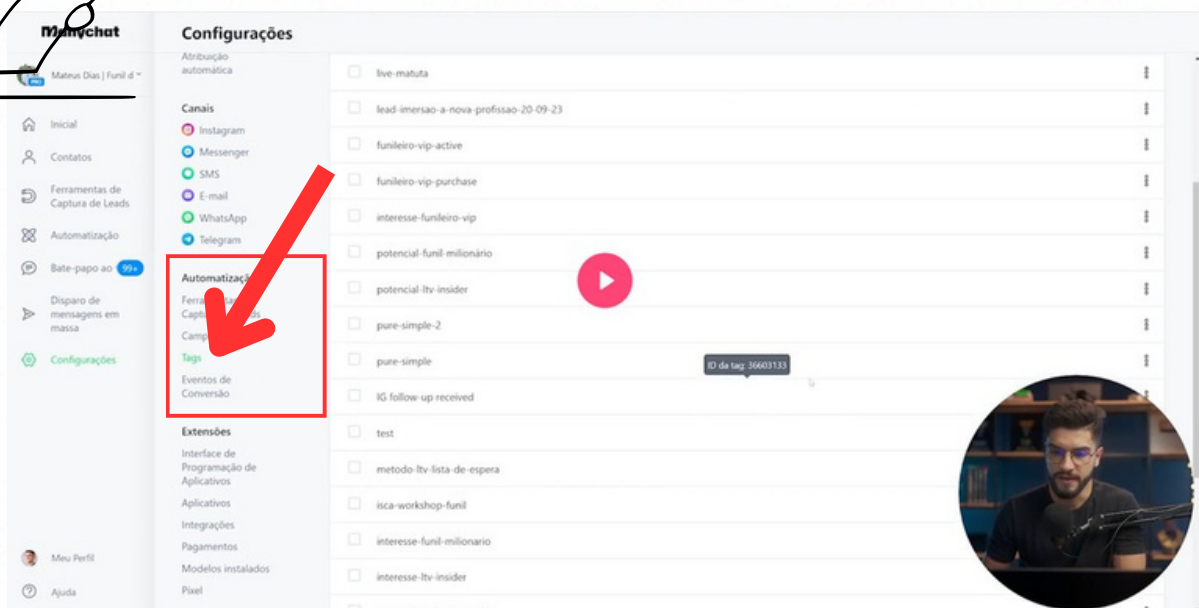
Manychat

Mateus Dias | Funil d

PRO

Inicial

Contatos

Ferramentas de Captura de Leads

Automatização

Bate-papo ao 99+

Disparo de mensagens em massa

Configurações

Meu Perfil

Ajuda

Configurações

Atribuição automática

Canais

Instagram

Messenger

SMS

E-mail

WhatsApp

Telegram

Automatiza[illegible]

Ferra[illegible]

Captu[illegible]

Camp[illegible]

Tags

Eventos de Conversão

Extensões

Interface de Programação de Aplicativos

Aplicativos

Integrações

Pagamentos

Modelos instalados

Pixel

live-matuta

lead-imersao-a-nova-profissao-20-09-23

funileiro-vip-active

funileiro-vip-purchase

interesse-funileiro-vip

potencial-funil-milionário

potencial-ltv-insider

pure-simple-2

pure-simple

ID da tag: 36603133

IG follow-up received

test

metodo-ltv-lista-de-espera

isca-workshop-funil

interesse-funil-milionario

interesse-ltv-insider